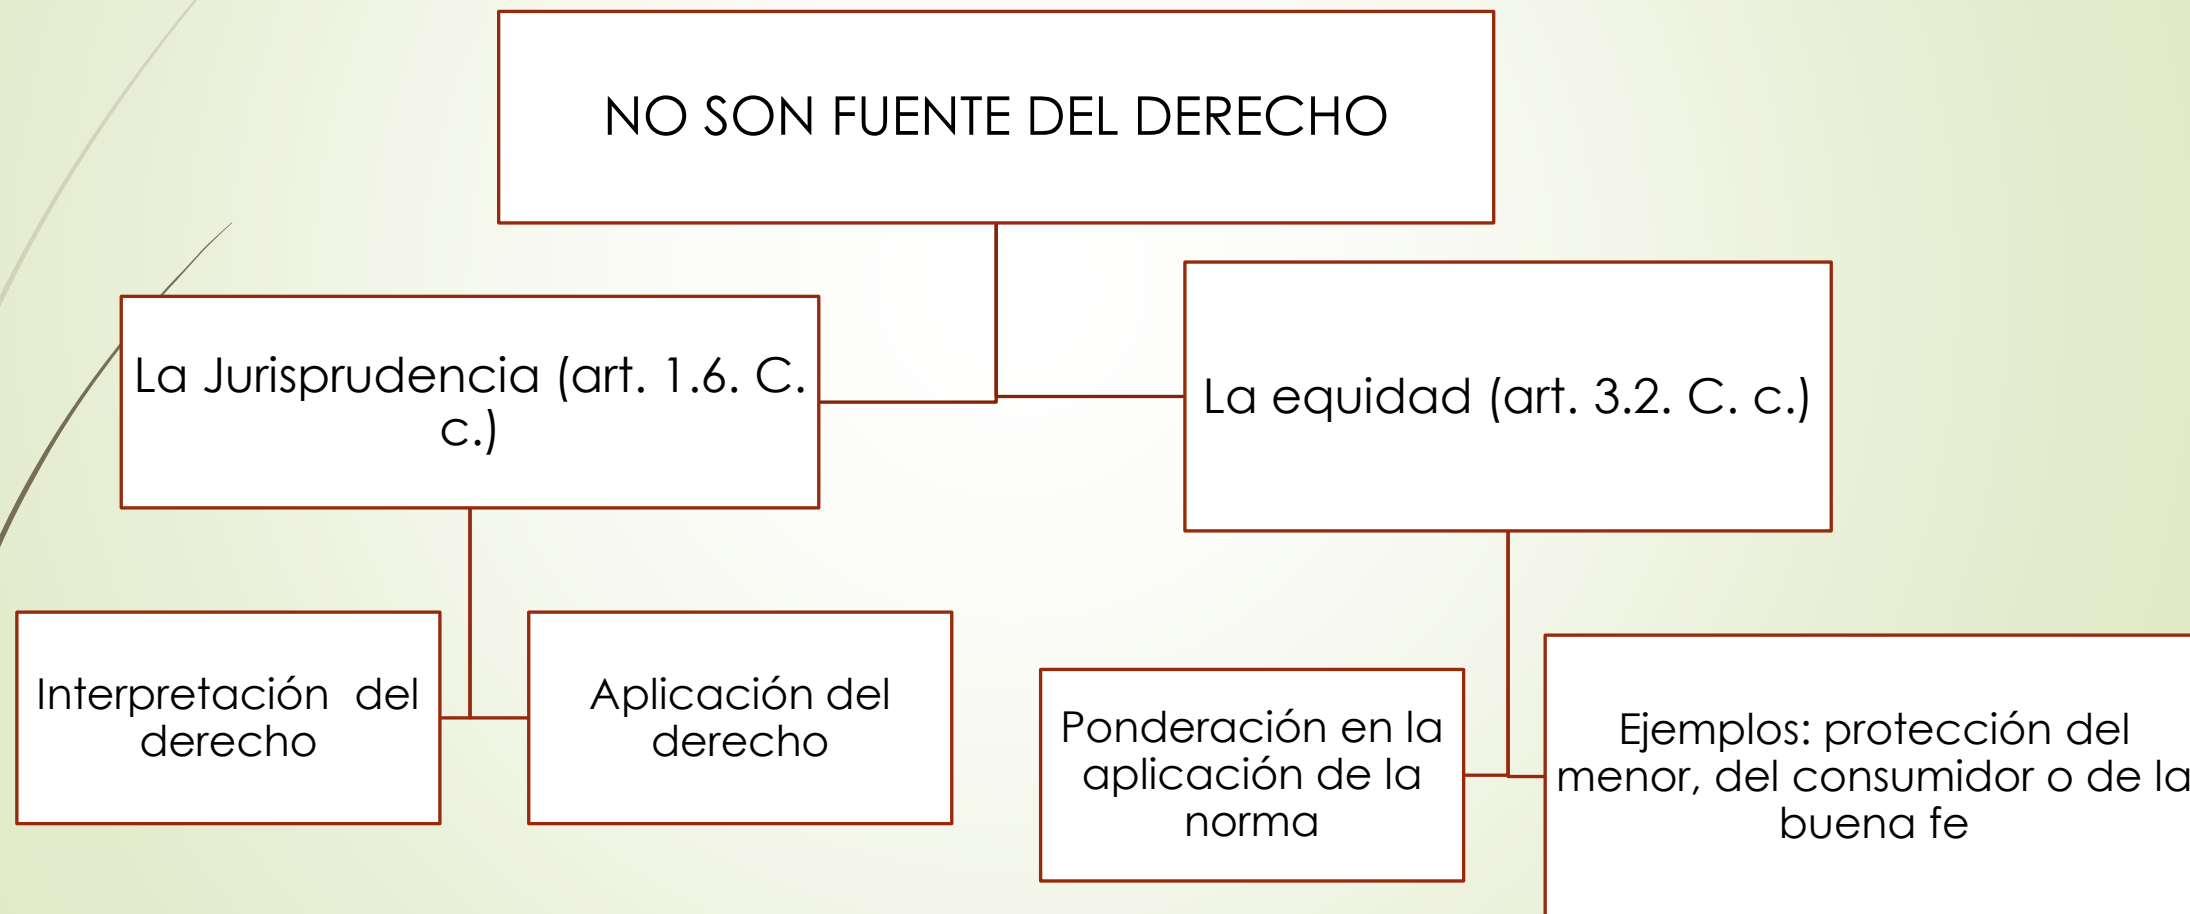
NO SON FUENTE DEL DERECHO

La Jurisprudencia (art. 1.6. C. c.)

La equidad (art. 3.2. C. c.)

Interpretación del derecho

Aplicación del derecho

Ponderación en la aplicación de la norma

Ejemplos: protección del menor, del consumidor o de la buena fe